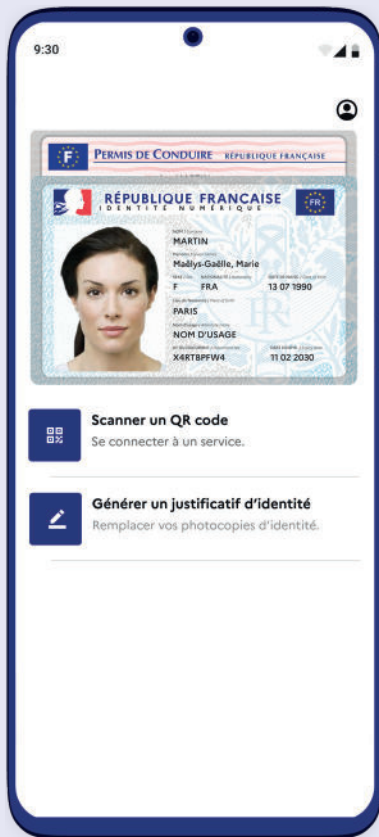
9:30

F PERMIS DE CONDUIRE RÉPUBLIQUE FRANÇAISE

RÉPUBLIQUE FRANÇAISE
IDENTITÉ NUMÉRIQUE
FR

MARTIN
Maëlys-Gaëlle, Marie
F FRA 13 07 1990
PARIS
NOM D'USAGE
X4RTBPFW4 11 02 2030

Scanner un QR code
Se connecter à un service.

Générer un justificatif d'identité
Remplacer vos photocopies d'identité.